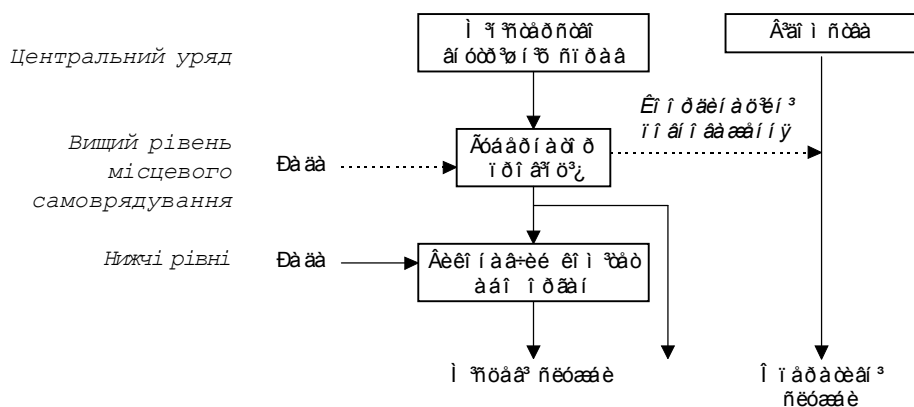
Центральний уряд

Вищий рівень місцевого самоврядування

Нижчі рівні

Ì ³í³ñòåðñòâî âíóòð³øí³õ ñïðàâ

Â³äî ì ñòâà

Êî î ðäèíàö³éí³ ïî âíî âàæåííÿ

Ðàäà

Ãóáåðíàòî ð ïðî â³íö³¿

Ðàäà

Âèêî íàâ÷èé êî ì ³òåò àáî î ðãàí

Ì ³ñöåâ³ ñëóæáè

Î ïåðàòèâí³ ñëóæáè